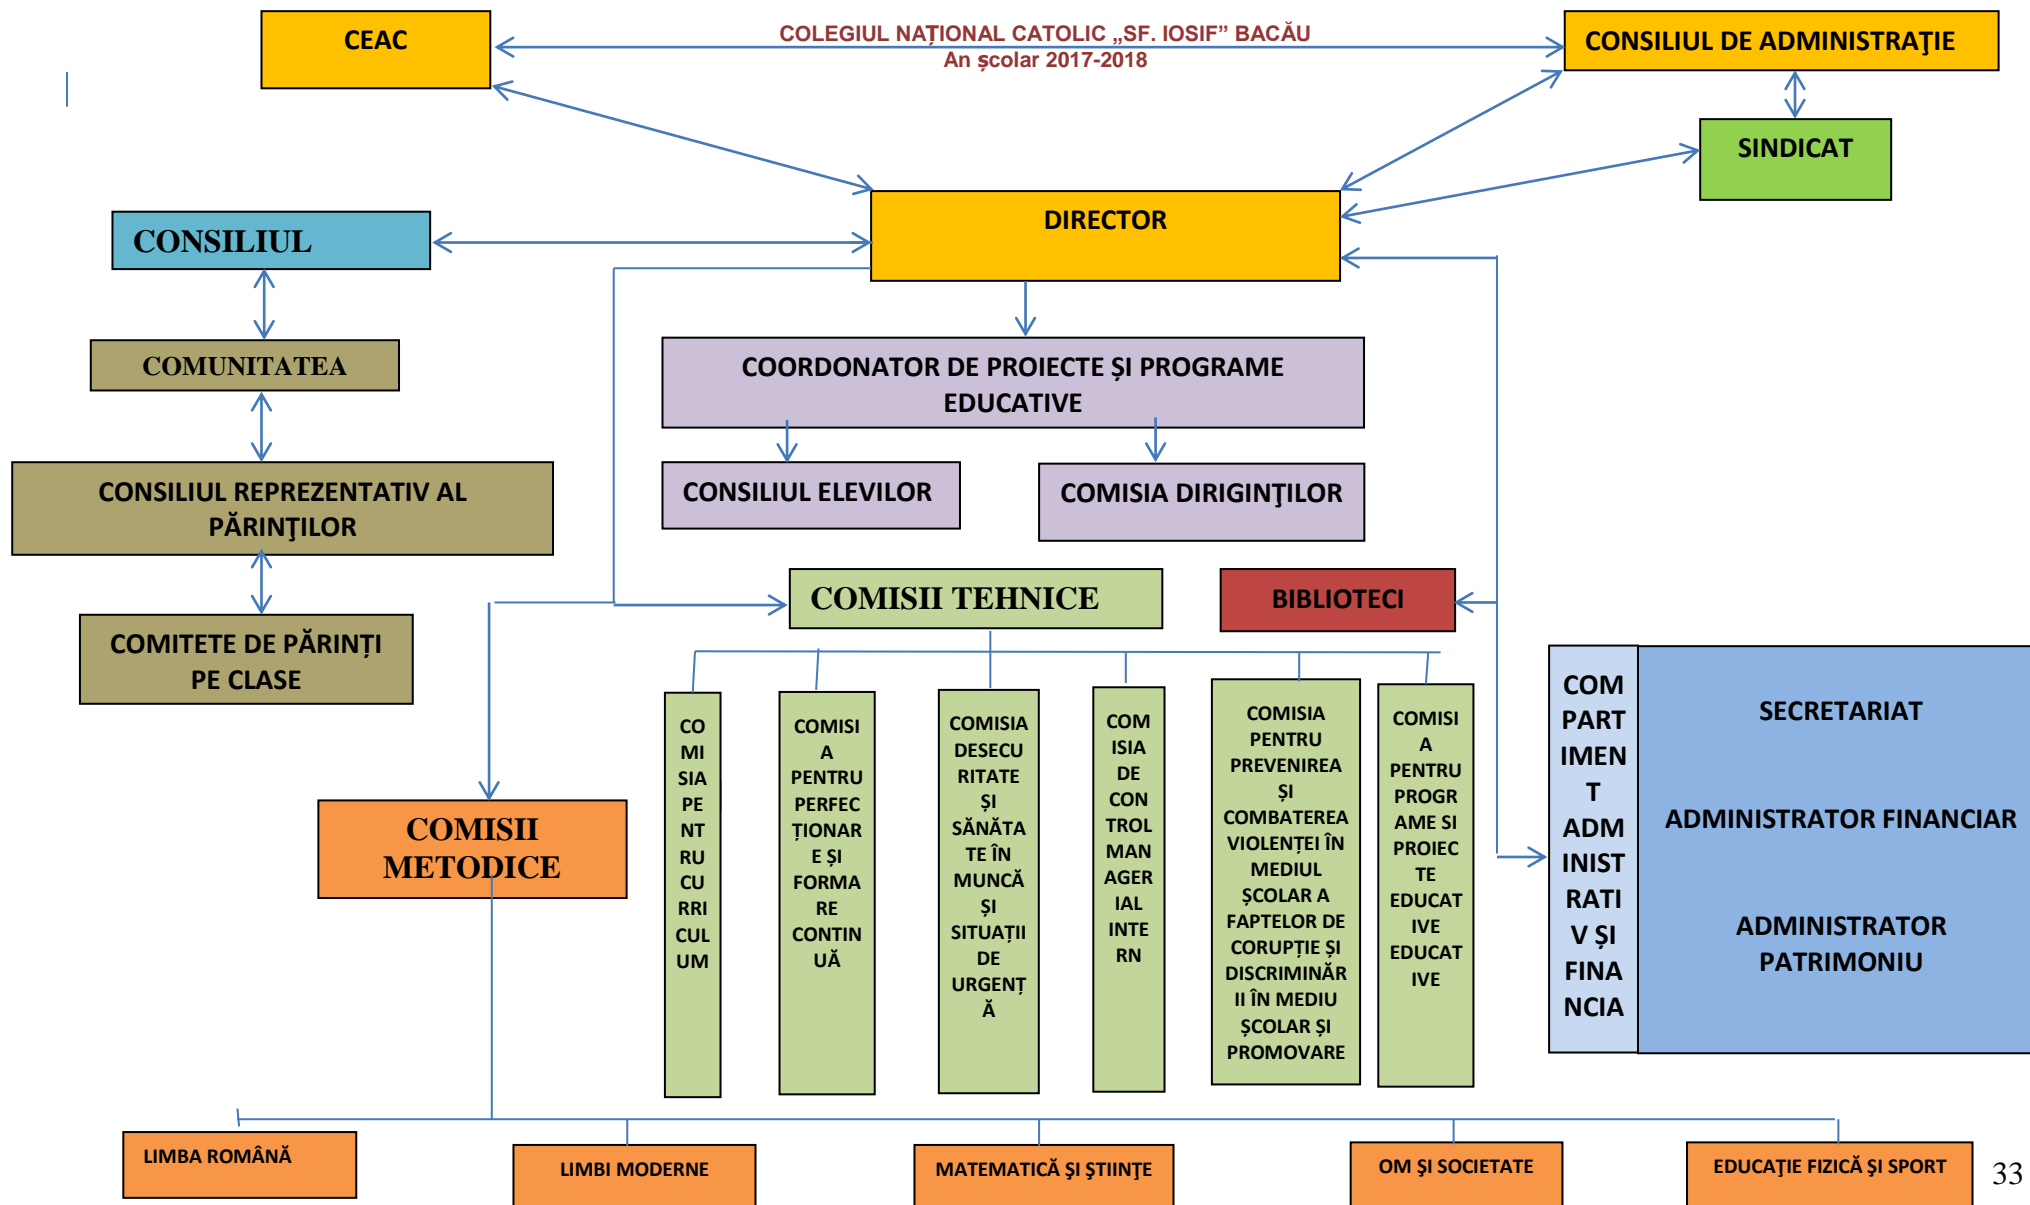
CEAC

COLEGIUL NAȚIONAL CATOLIC „SF. IOSIF” BACĂU
An școlar 2017-2018

CONSILIUL DE ADMINISTRAŢIE

SINDICAT

DIRECTOR

CONSILIUL

COMUNITATEA

CONSILIUL REPREZENTATIV AL PĂRINŢILOR

COMITETE DE PĂRINȚI PE CLASE

COORDONATOR DE PROIECTE ȘI PROGRAME EDUCATIVE

CONSILIUL ELEVILOR

COMISIA DIRIGINŢILOR

COMISII TEHNICE

BIBLIOTECI

COMISII METODICE

COMISIA PENTRU CURRICULUM

COMISIA PENTRU PERFECŢIONARE ȘI FORMARE CONTINUĂ

COMISIA DESECURITATE ȘI SĂNĂTATE ÎN MUNCĂ ȘI SITUAȚII DE URGENȚĂ

COMISIA DE CONTROL MANAGERIAL INTERN

COMISIA PENTRU PREVENIREA ȘI COMBATEREA VIOLENȚEI ÎN MEDIUL ȘCOLAR A FAPTELOR DE CORUPȚIE ȘI DISCRIMINĂRII ÎN MEDIU ȘCOLAR ȘI PROMOVARE

COMISIA PENTRU PROGRAME SI PROIECTE EDUCATIVE EDUCATIVE

COMPARTIMENT ADMINISTRATIV ȘI FINANCIA

SECRETARIAT

ADMINISTRATOR FINANCIAR

ADMINISTRATOR PATRIMONIU

LIMBA ROMÂNĂ

LIMBI MODERNE

MATEMATICĂ ŞI ŞTIINŢE

OM ŞI SOCIETATE

EDUCAŢIE FIZICĂ ŞI SPORT

33